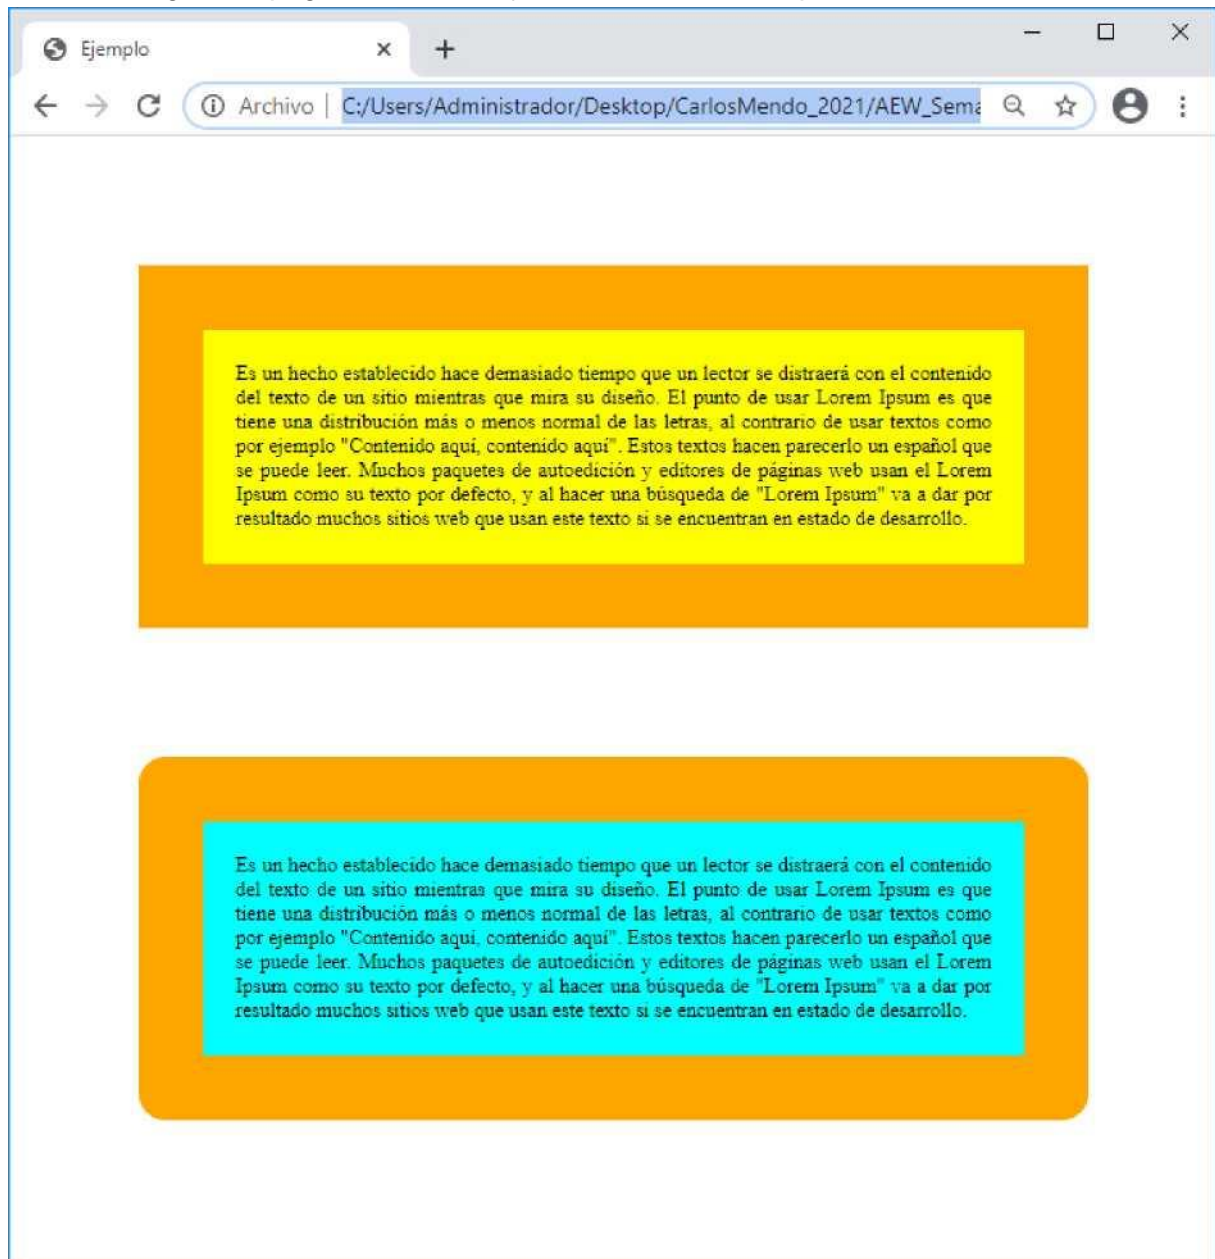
Ejemplo

Archivo | C:/Users/Administrador/Desktop/CarlosMendo_2021/AEW_Sema

Es un hecho establecido hace demasiado tiempo que un lector se distraerá con el contenido del texto de un sitio mientras que mira su diseño. El punto de usar Lorem Ipsum es que tiene una distribución más o menos normal de las letras, al contrario de usar textos como por ejemplo "Contenido aquí, contenido aquí". Estos textos hacen parecerlo un español que se puede leer. Muchos paquetes de autoedición y editores de páginas web usan el Lorem Ipsum como su texto por defecto, y al hacer una búsqueda de "Lorem Ipsum" va a dar por resultado muchos sitios web que usan este texto si se encuentran en estado de desarrollo.

Es un hecho establecido hace demasiado tiempo que un lector se distraerá con el contenido del texto de un sitio mientras que mira su diseño. El punto de usar Lorem Ipsum es que tiene una distribución más o menos normal de las letras, al contrario de usar textos como por ejemplo "Contenido aquí, contenido aquí". Estos textos hacen parecerlo un español que se puede leer. Muchos paquetes de autoedición y editores de páginas web usan el Lorem Ipsum como su texto por defecto, y al hacer una búsqueda de "Lorem Ipsum" va a dar por resultado muchos sitios web que usan este texto si se encuentran en estado de desarrollo.